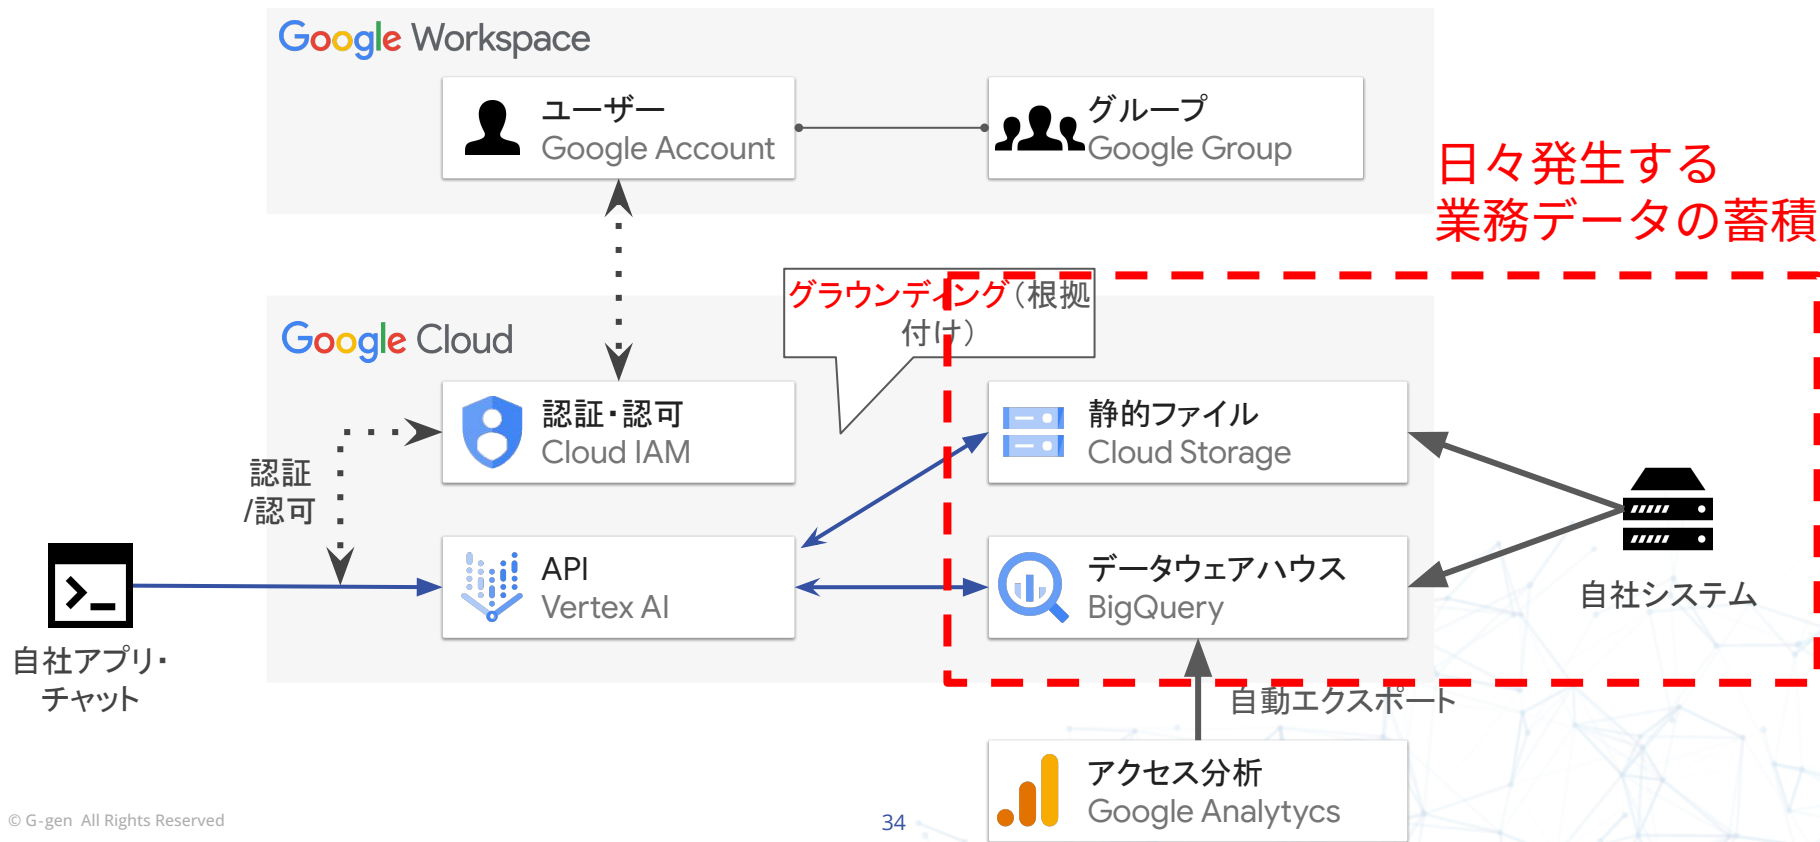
Google Workspace

ユーザー
Google Account

グループ
Google Group

日々発生する
業務データの蓄積

グラウンディング（根拠付け）

Google Cloud

認証・認可
Cloud IAM

静的ファイル
Cloud Storage

認証
/認可

API
Vertex AI

データウェアハウス
BigQuery

自社システム

自社アプリ・
チャット

自動エクスポート

アクセス分析
Google Analytycs

© G-gen All Rights Reserved

34